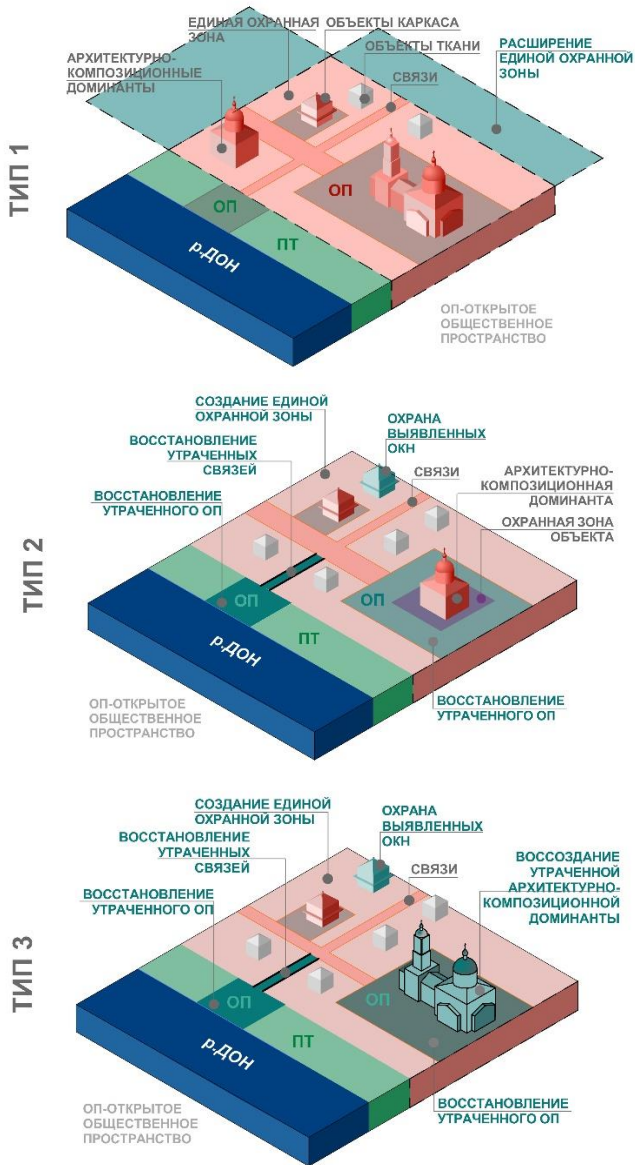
ТИП 1

ЕДИНАЯ ОХРАННАЯ ЗОНА

ОБЪЕКТЫ КАРКАСА

ОБЪЕКТЫ ТКАНИ

АРХИТЕКТУРНО-КОМПОЗИЦИОННЫЕ ДОМИНАНТЫ

СВЯЗИ

РАСШИРЕНИЕ ЕДИНОЙ ОХРАННОЙ ЗОНЫ

ОП

ОП

ПТ

р.ДОН

ОП-ОТКРЫТОЕ ОБЩЕСТВЕННОЕ ПРОСТРАНСТВО

ТИП 2

СОЗДАНИЕ ЕДИНОЙ ОХРАННОЙ ЗОНЫ

ОХРАНА ВЫЯВЛЕННЫХ ОКН

ВОССТАНОВЛЕНИЕ УТРАЧЕННЫХ СВЯЗЕЙ

СВЯЗИ

АРХИТЕКТУРНО-КОМПОЗИЦИОННАЯ ДОМИНАНТА

ВОССТАНОВЛЕНИЕ УТРАЧЕННОГО ОП

ОХРАННАЯ ЗОНА ОБЪЕКТА

ОП

ОП

ПТ

р.ДОН

ОП-ОТКРЫТОЕ ОБЩЕСТВЕННОЕ ПРОСТРАНСТВО

ВОССТАНОВЛЕНИЕ УТРАЧЕННОГО ОП

ТИП 3

СОЗДАНИЕ ЕДИНОЙ ОХРАННОЙ ЗОНЫ

ОХРАНА ВЫЯВЛЕННЫХ ОКН

ВОССТАНОВЛЕНИЕ УТРАЧЕННЫХ СВЯЗЕЙ

СВЯЗИ

ВОССОЗДАНИЕ УТРАЧЕННОЙ АРХИТЕКТУРНО-КОМПОЗИЦИОННОЙ ДОМИНАНТЫ

ВОССТАНОВЛЕНИЕ УТРАЧЕННОГО ОП

ОП

ОП

ПТ

р.ДОН

ОП-ОТКРЫТОЕ ОБЩЕСТВЕННОЕ ПРОСТРАНСТВО

ВОССТАНОВЛЕНИЕ УТРАЧЕННОГО ОП